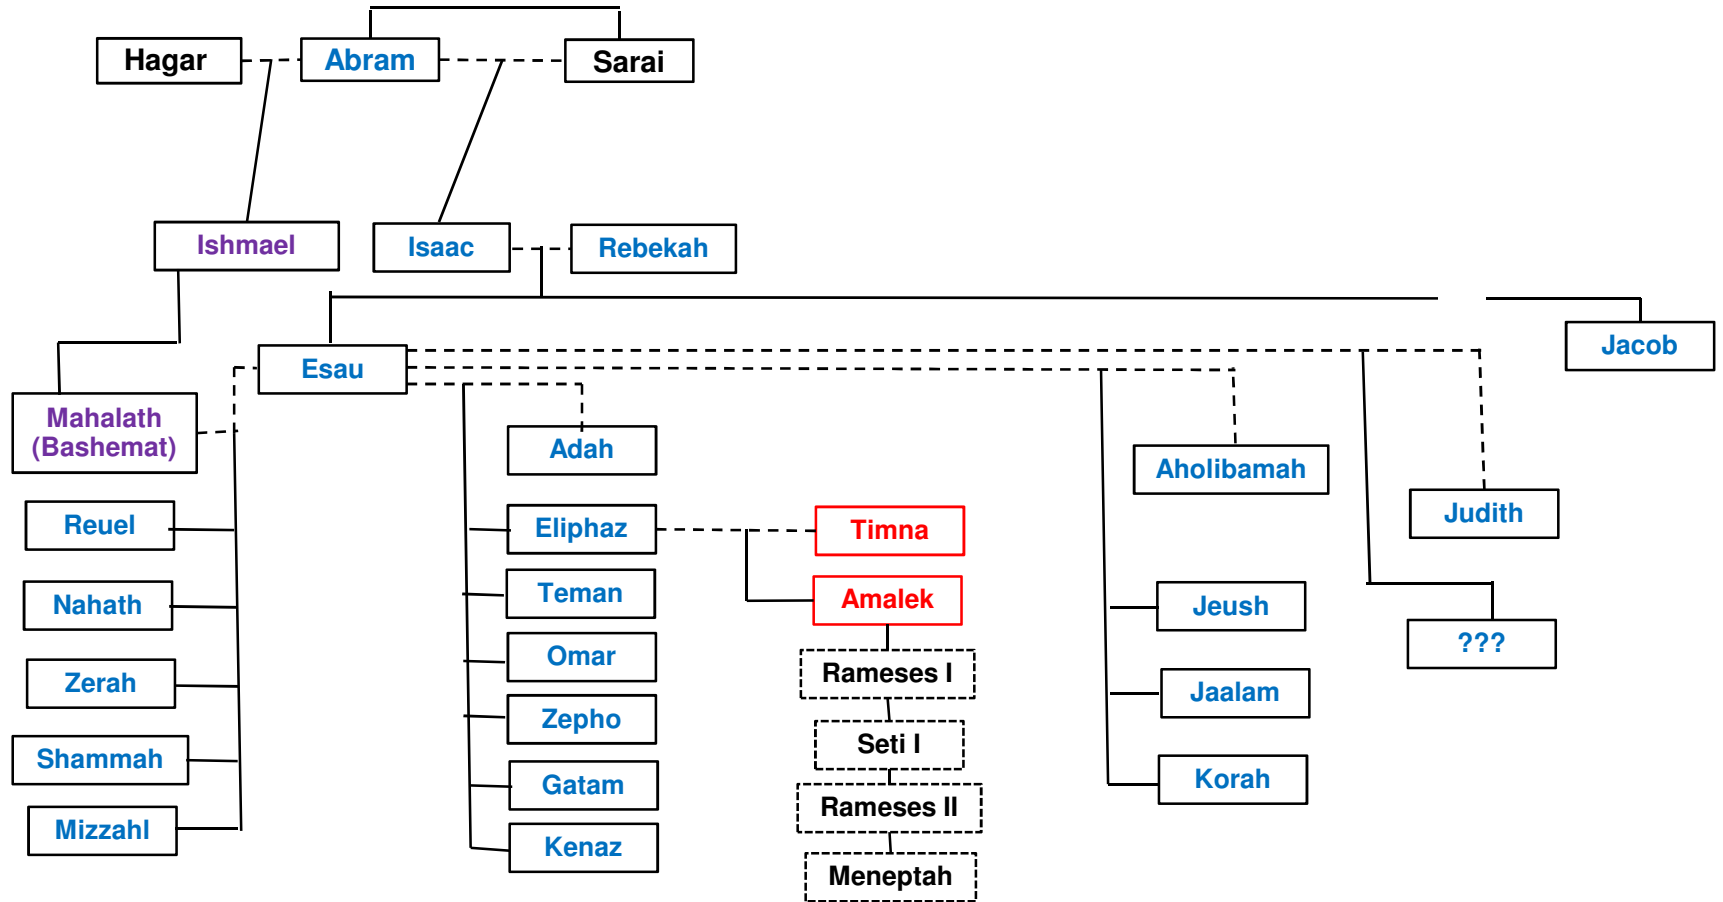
Hagar
Abram
Sarai
Ishmael
Isaac
Rebekah
Jacob
Esau
Mahalath (Bashemat)
Adah
Aholibamah
Judith
Reuel
Eliphaz
Timna
Nahath
Teman
Amalek
Jeush
???
Zerah
Omar
Rameses I
Jaalam
Shammah
Zepho
Seti I
Gatam
Rameses II
Korah
Mizzahl
Kenaz
Meneptah